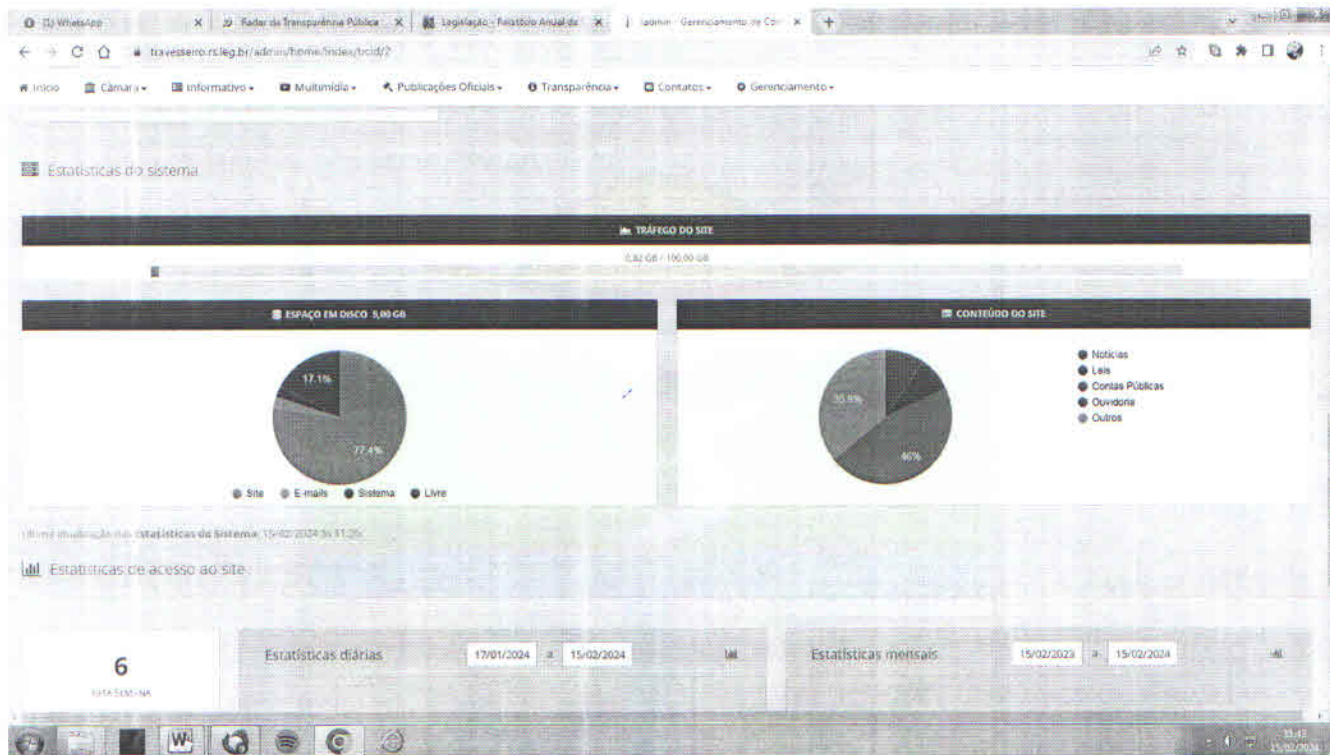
(1) WhatsApp | Radar da Transparência Pública | Legislação - Relatório Anual da | Admin - Gerenciamento de Con

travesseiro.rs.leg.br/admin/home/index/tcid/2

Início | Câmara | Informativo | Multimídia | Publicações Oficiais | Transparência | Contatos | Gerenciamento

Estatísticas do sistema

TRÁFEGO DO SITE

0,82 GB / 100,00 GB

ESPAÇO EM DISCO 5,00 GB

17.1%

77.4%

Site | E-mails | Sistema | Livre

CONTEÚDO DO SITE

35.9%

46%

Notícias
Leis
Contas Públicas
Ouvidoria
Outros

Última atualização das estatísticas do Sistema: 15/02/2024 às 11:26

Estatísticas de acesso ao site

6
ESTA SEMANA

Estatísticas diárias 17/01/2024 a 15/02/2024

Estatísticas mensais 15/02/2023 a 15/02/2024

15:41
15/02/2024